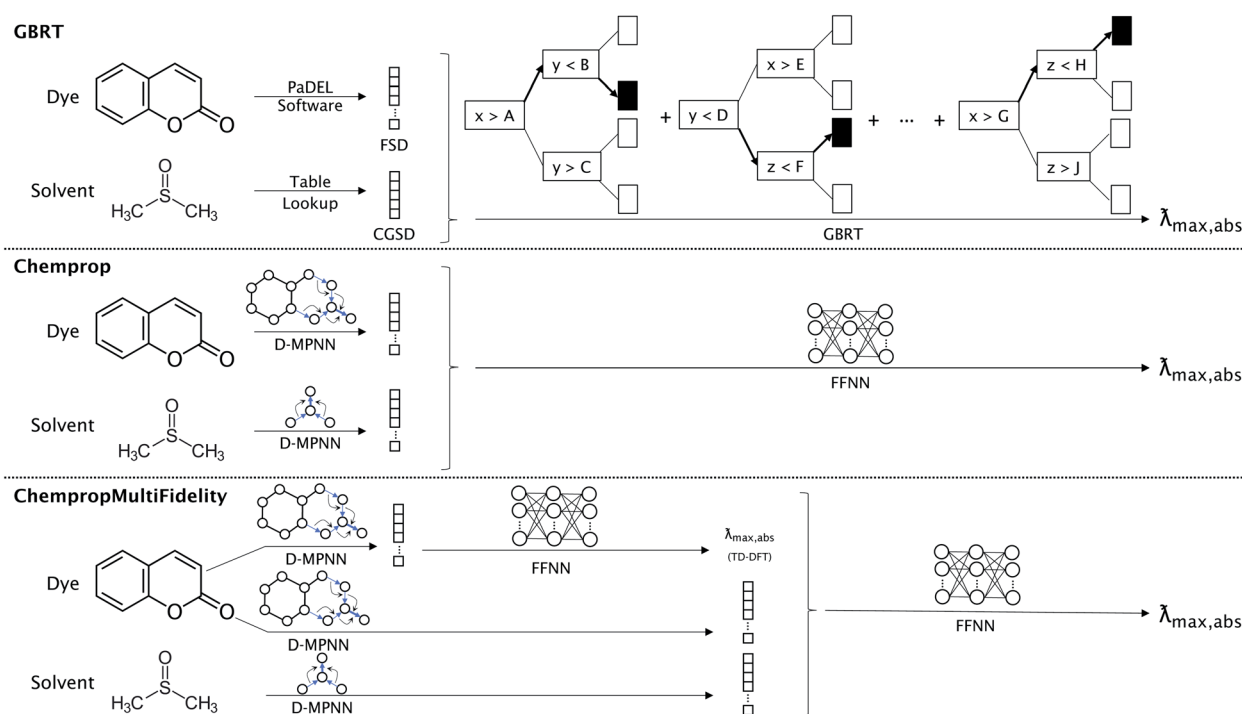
GBRT

Dye
O O

PaDEL Software

FSD

Solvent
O
S
$H_3C$ $CH_3$

Table Lookup

CGSD

x > A
y < B
y > C
+
y < D
x > E
z < F
+ ··· +
x > G
z < H
z > J

GBRT

$\tilde{\lambda}_{max,abs}$

Chemprop

Dye
O O

D-MPNN

Solvent
O
S
$H_3C$ $CH_3$

D-MPNN

FFNN

$\tilde{\lambda}_{max,abs}$

ChempropMultiFidelity

Dye
O O

D-MPNN

FFNN

$\tilde{\lambda}_{max,abs}$
(TD-DFT)

D-MPNN

Solvent
O
S
$H_3C$ $CH_3$

D-MPNN

FFNN

$\tilde{\lambda}_{max,abs}$